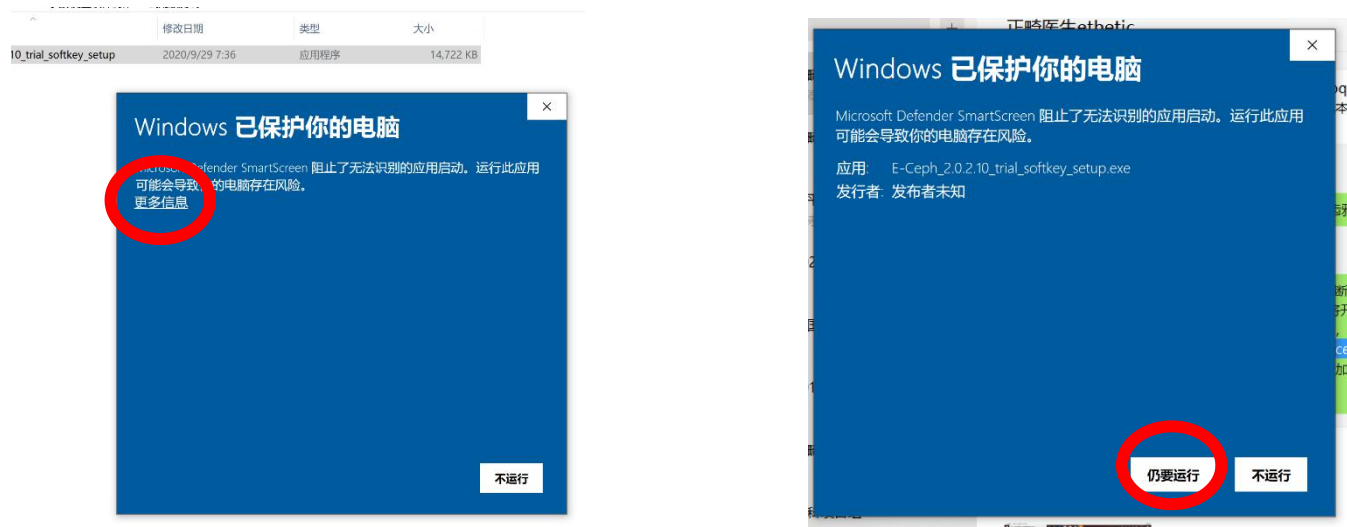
修改日期 | 类型 | 大小
10_trial_softkey_setup | 2020/9/29 7:36 | 应用程序 | 14,722 KB

Windows 已保护你的电脑

Micros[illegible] Defender SmartScreen 阻止了无法识别的应用启动。运行此应用可能会导致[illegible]的电脑存在风险。
更多信息

不运行

正畸医生ethetic

Windows 已保护你的电脑

Microsoft Defender SmartScreen 阻止了无法识别的应用启动。运行此应用可能会导致你的电脑存在风险。

应用: E-Ceph_2.0.2.10_trial_softkey_setup.exe
发行者: 发布者未知

仍要运行
不运行